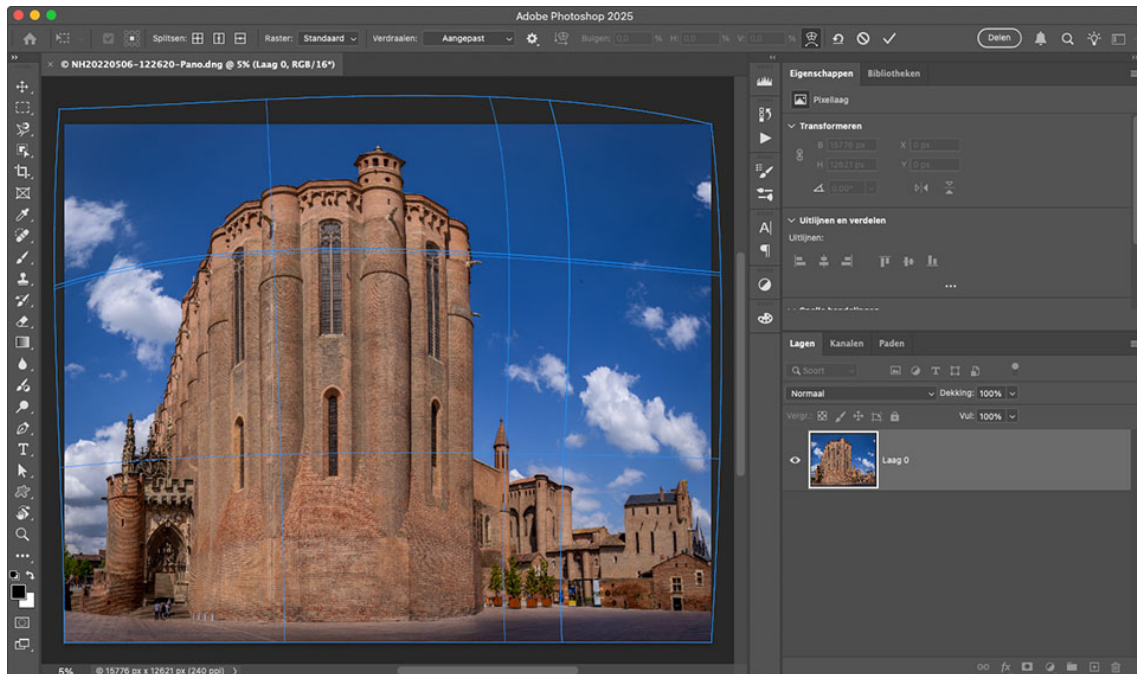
Adobe Photoshop 2025

Splitsen: Raster: Standaard Verdraaien: Aangepast Buigen: 0,0 % H: 0,0 % V: 0,0 %

Delen

× NH20220506-122620-Pano.dng @ 5% (Laag 0, RGB/16*)

Eigenschappen Bibliotheken

Pixellaag

Transformeren

B 15776 px X 0 px

H 12621 px Y 0 px

0,00°

Uitlijnen en verdelen

Uitlijnen:

...

Lagen Kanalen Paden

Soort

Normaal Dekking: 100%

Vergr.: Vul: 100%

Laag 0

5% 15776 px x 12621 px (240 ppi)